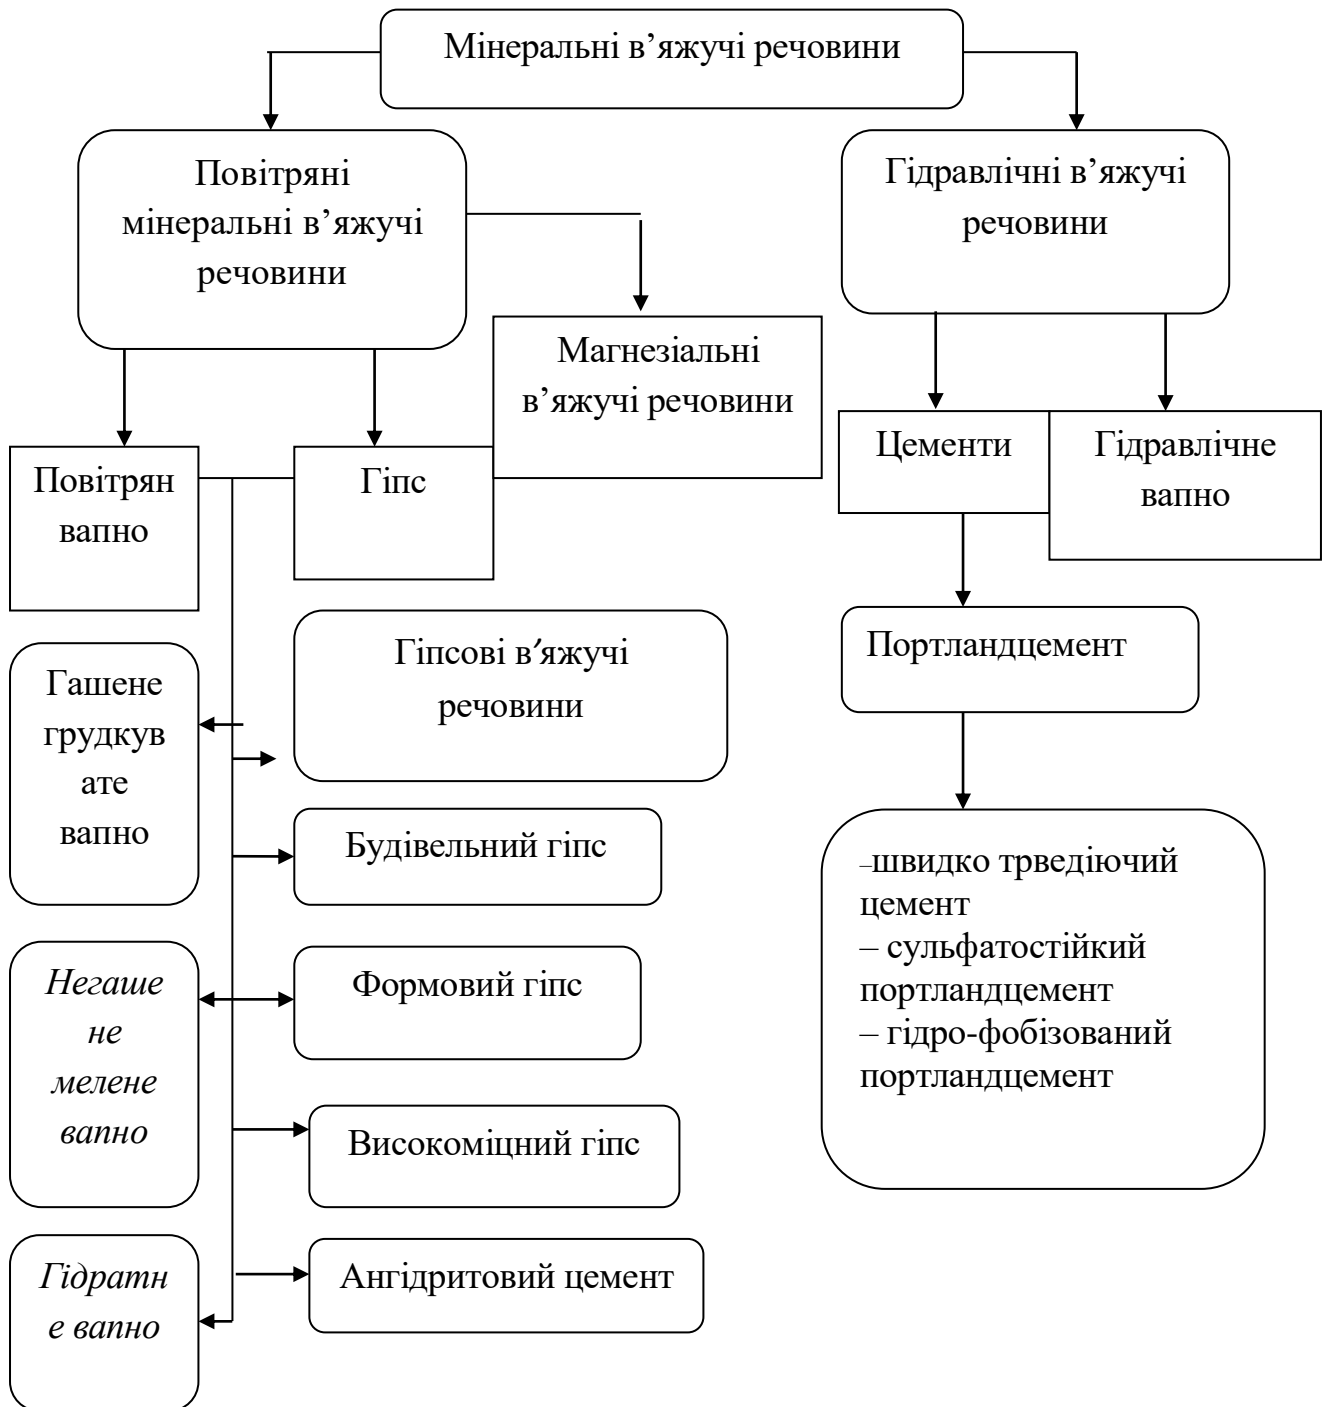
Мінеральні в'яжучі речовини

Повітряні мінеральні в'яжучі речовини

Гідравлічні в'яжучі речовини

Магнезіальні в'яжучі речовини

Повітрян вапно

Гіпс

Цементи

Гідравлічне вапно

Портландцемент

Гашене грудкуватe вапно

Гіпсові в′яжучі речовини

Будівельний гіпс

Негашене мелене вапно

Формовий гіпс

Високоміцний гіпс

Гідратне вапно

Ангідритовий цемент

–швидко трведіючий цемент
– сульфатостійкий портландцемент
– гідро-фобізований портландцемент